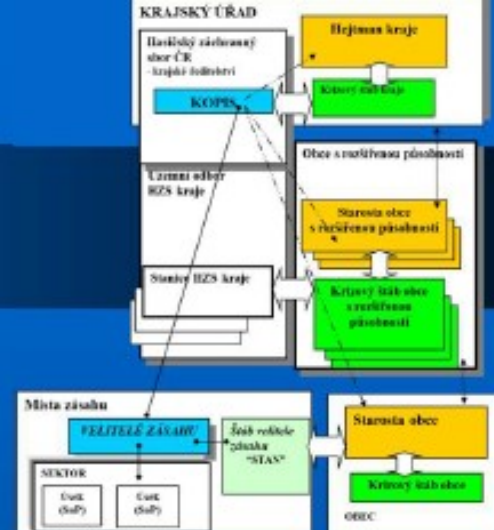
KRAJSKÝ ÚŘAD

Hasičský záchranný sbor ČR
- krajské ředitelství

KOPIS

Hejtman kraje

Krizový štáb kraje

Územní odbor HZS kraje

Obce s rozšířenou působností

Starosta obce s rozšířenou působností

Stanice HZS kraje

Krizový štáb obce s rozšířenou působností

Místa zásahu

VELITELÉ ZÁSAHU

Štáb velitele zásahu "STAN"

SEKTOR

Úsek (SoP)

Úsek (SoP)

Starosta obce

Krizový štáb obce

OBEC